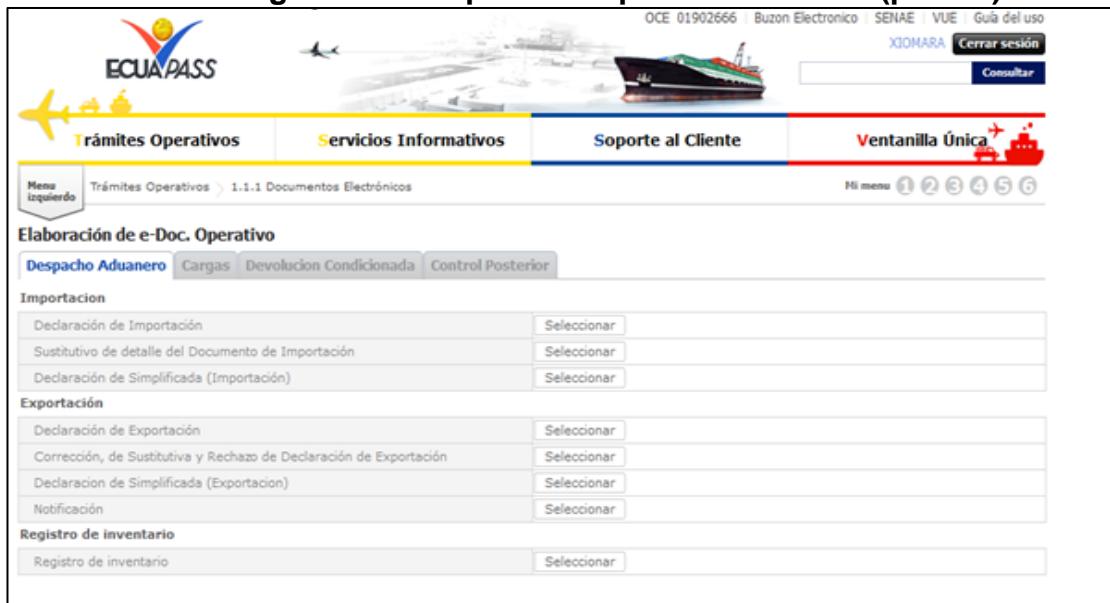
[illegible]

OCE 01902666 | Buzon Electronico | SENAE | VUE | Guía del uso

XIOMARA Cerrar sesión

Consultar

ECUAPASS

Trámites Operativos | Servicios Informativos | Soporte al Cliente | Ventanilla Única

Menu izquierdo

Trámites Operativos > 1.1.1 Documentos Electrónicos

Mi menu 1 2 3 4 5 6

Elaboración de e-Doc. Operativo

Despacho Aduanero | Cargas | Devolucion Condicionada | Control Posterior

Importacion

| | |
|---|---|
| Declaración de Importación | Seleccionar |
| Sustitutivo de detalle del Documento de Importación | Seleccionar |
| Declaración de Simplificada (Importación) | Seleccionar |

Exportación

| | |
|---|---|
| Declaración de Exportación | Seleccionar |
| Corrección, de Sustitutiva y Rechazo de Declaración de Exportación | Seleccionar |
| Declaracion de Simplificada (Exportacion) | Seleccionar |
| Notificación | Seleccionar |

Registro de inventario

| | |
|---|---|
| Registro de inventario | Seleccionar |